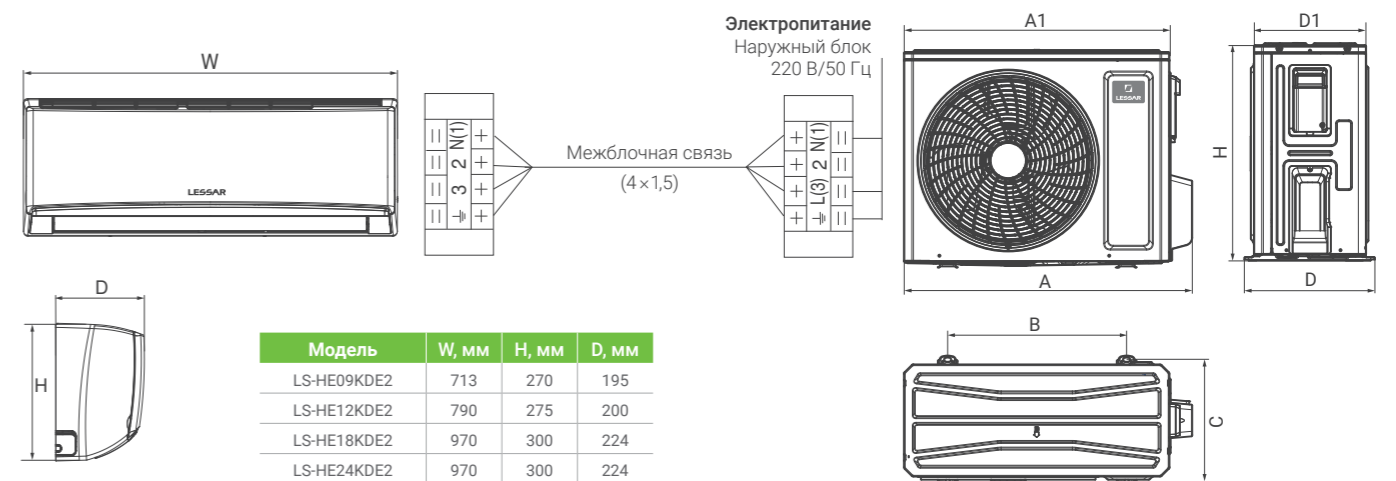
W

LESSAR

N(1)
2
3
⏚

Межблочная связь
(4×1,5)

Электропитание
Наружный блок
220 В/50 Гц

N(1)
2
L(3)
⏚

A1

LESSAR

A

D1

H

D

D

H

| Модель | W, мм | H, мм | D, мм |
|---|---|---|---|
| LS-HE09KDE2 | 713 | 270 | 195 |
| LS-HE12KDE2 | 790 | 275 | 200 |
| LS-HE18KDE2 | 970 | 300 | 224 |
| LS-HE24KDE2 | 970 | 300 | 224 |

B

C